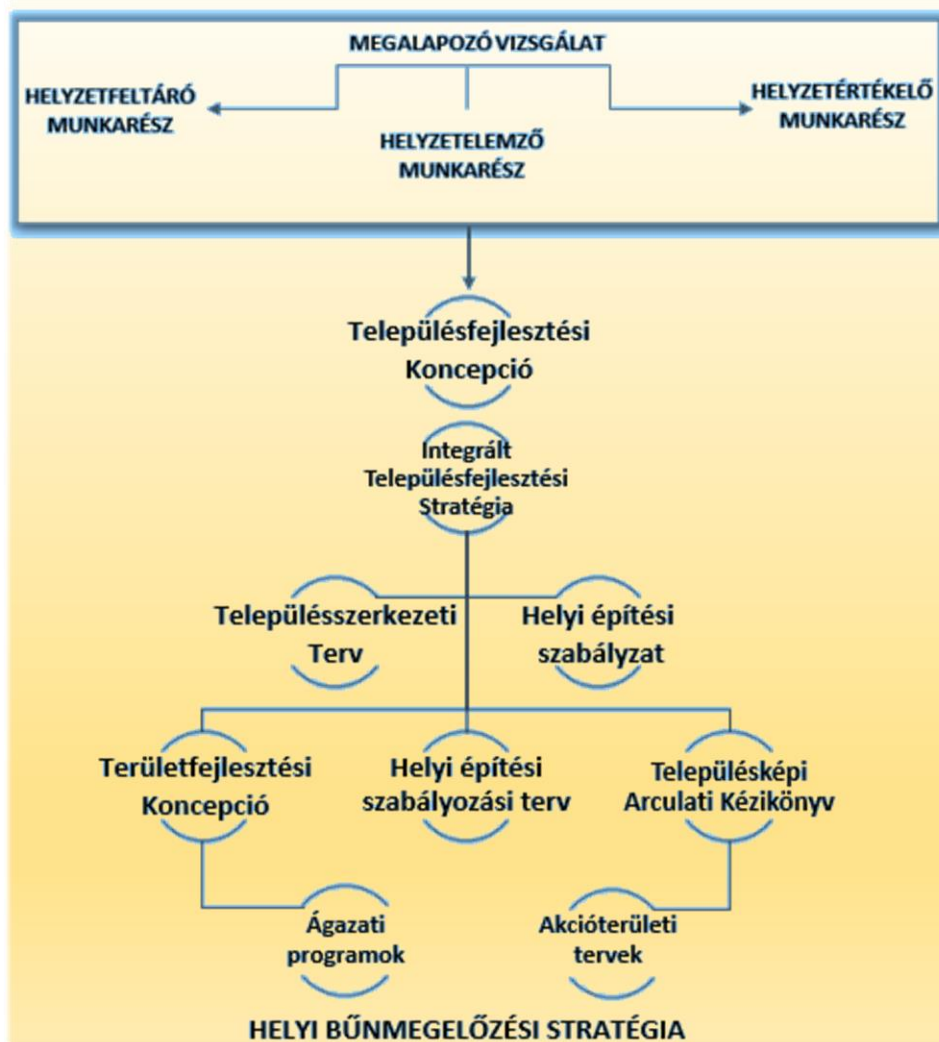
MEGALAPOZÓ VIZSGÁLAT

HELYZETFELTÁRÓ MUNKARÉSZ

HELYZETELEMZŐ MUNKARÉSZ

HELYZETÉRTÉKELŐ MUNKARÉSZ

Településfejlesztési Koncepció

Integrált Településfejlesztési Stratégia

Településszerkezeti Terv

Helyi építési szabályzat

Területfejlesztési Koncepció

Helyi építési szabályozási terv

Településképi Arculati Kézikönyv

Ágazati programok

Akcióterületi tervek

HELYI BŰNMEGELŐZÉSI STRATÉGIA